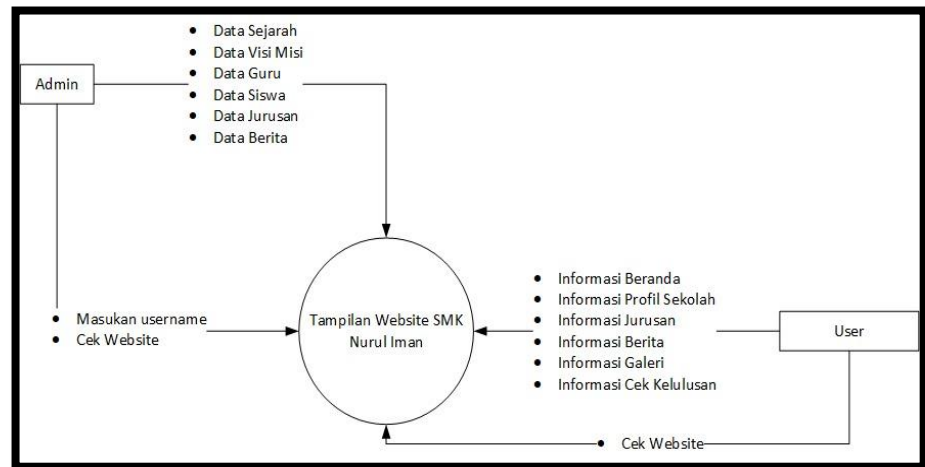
Admin

- Data Sejarah
- Data Visi Misi
- Data Guru
- Data Siswa
- Data Jurusan
- Data Berita

- Masukan username
- Cek Website

Tampilan Website SMK Nurul Iman

- Informasi Beranda
- Informasi Profil Sekolah
- Informasi Jurusan
- Informasi Berita
- Informasi Galeri
- Informasi Cek Kelulusan

User

- Cek Website